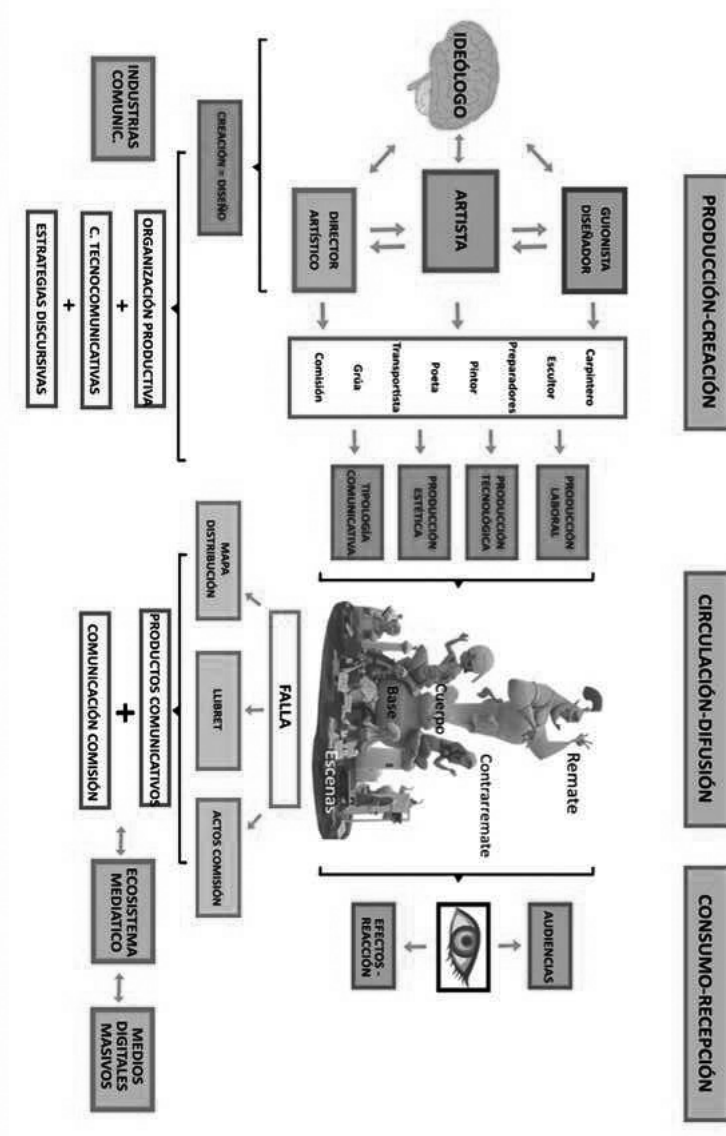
PRODUCCIÓN-CREACIÓN

CIRCULACIÓN-DIFUSIÓN

CONSUMO-RECEPCIÓN

IDEÓLOGO

ARTISTA

GUIONISTA DISEÑADOR

DIRECTOR ARTÍSTICO

Carpintero
Escultor
Preparadores
Pintor
Poeta
Transportista
Grúa
Comisión

PRODUCCIÓN LABORAL

PRODUCCIÓN TECNOLÓGICA

PRODUCCIÓN ESTÉTICA

TIPOLOGÍA COMUNICATIVA

CREACIÓN = DISEÑO

INDUSTRIAS COMUNIC.

ORGANIZACIÓN PRODUCTIVA
+
C. TECNOCOMUNICATIVAS
+
ESTRATEGIAS DISCURSIVAS

Remate
Contrarremate
Cuerpo
Base
Escenas

FALLA

MAPA DISTRIBUCIÓN

LLIBRET

ACTOS COMISIÓN

PRODUCTOS COMUNICATIVOS
+
COMUNICACIÓN COMISIÓN

AUDIENCIAS

EFECTOS-REACCIÓN

ECOSISTEMA MEDIÁTICO

MEDIOS DIGITALES MASIVOS